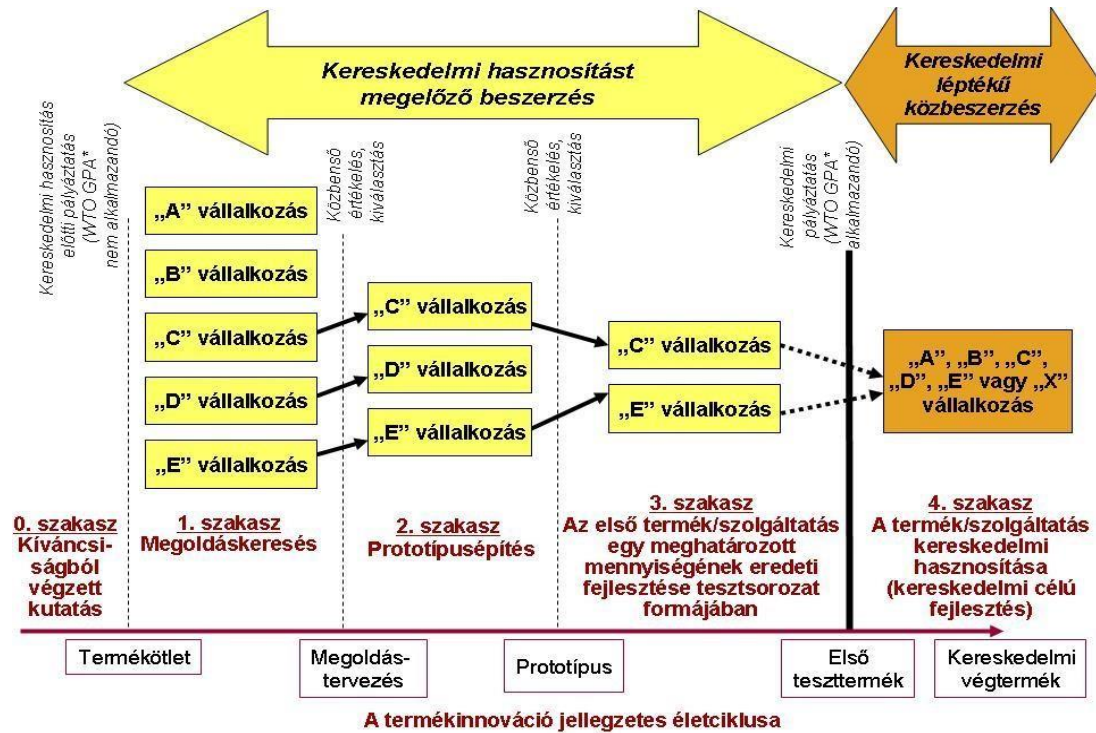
Kereskedelmi hasznosítást megelőző beszerzés

Kereskedelmi léptékű közbeszerzés

Kereskedelmi hasznosítás előtti pályáztatás (WTO GPA* nem alkalmazandó)

Közbenső értékelés, kiválasztás

Közbenső értékelés, kiválasztás

Kereskedelmi pályáztatás (WTO GPA* alkalmazandó)

„A" vállalkozás

„B" vállalkozás

„C" vállalkozás

„D" vállalkozás

„E" vállalkozás

„C" vállalkozás

„D" vállalkozás

„E" vállalkozás

„C" vállalkozás

„E" vállalkozás

„A", „B", „C", „D", „E" vagy „X" vállalkozás

0. szakasz
Kíváncsiságból végzett kutatás

1. szakasz
Megoldáskeresés

2. szakasz
Prototípusépítés

3. szakasz
Az első termék/szolgáltatás egy meghatározott mennyiségének eredeti fejlesztése tesztsorozat formájában

4. szakasz
A termék/szolgáltatás kereskedelmi hasznosítása (kereskedelmi célú fejlesztés)

Termékötlet

Megoldástervezés

Prototípus

Első teszttermék

Kereskedelmi végtermék

A termékinnováció jellegzetes életciklusa